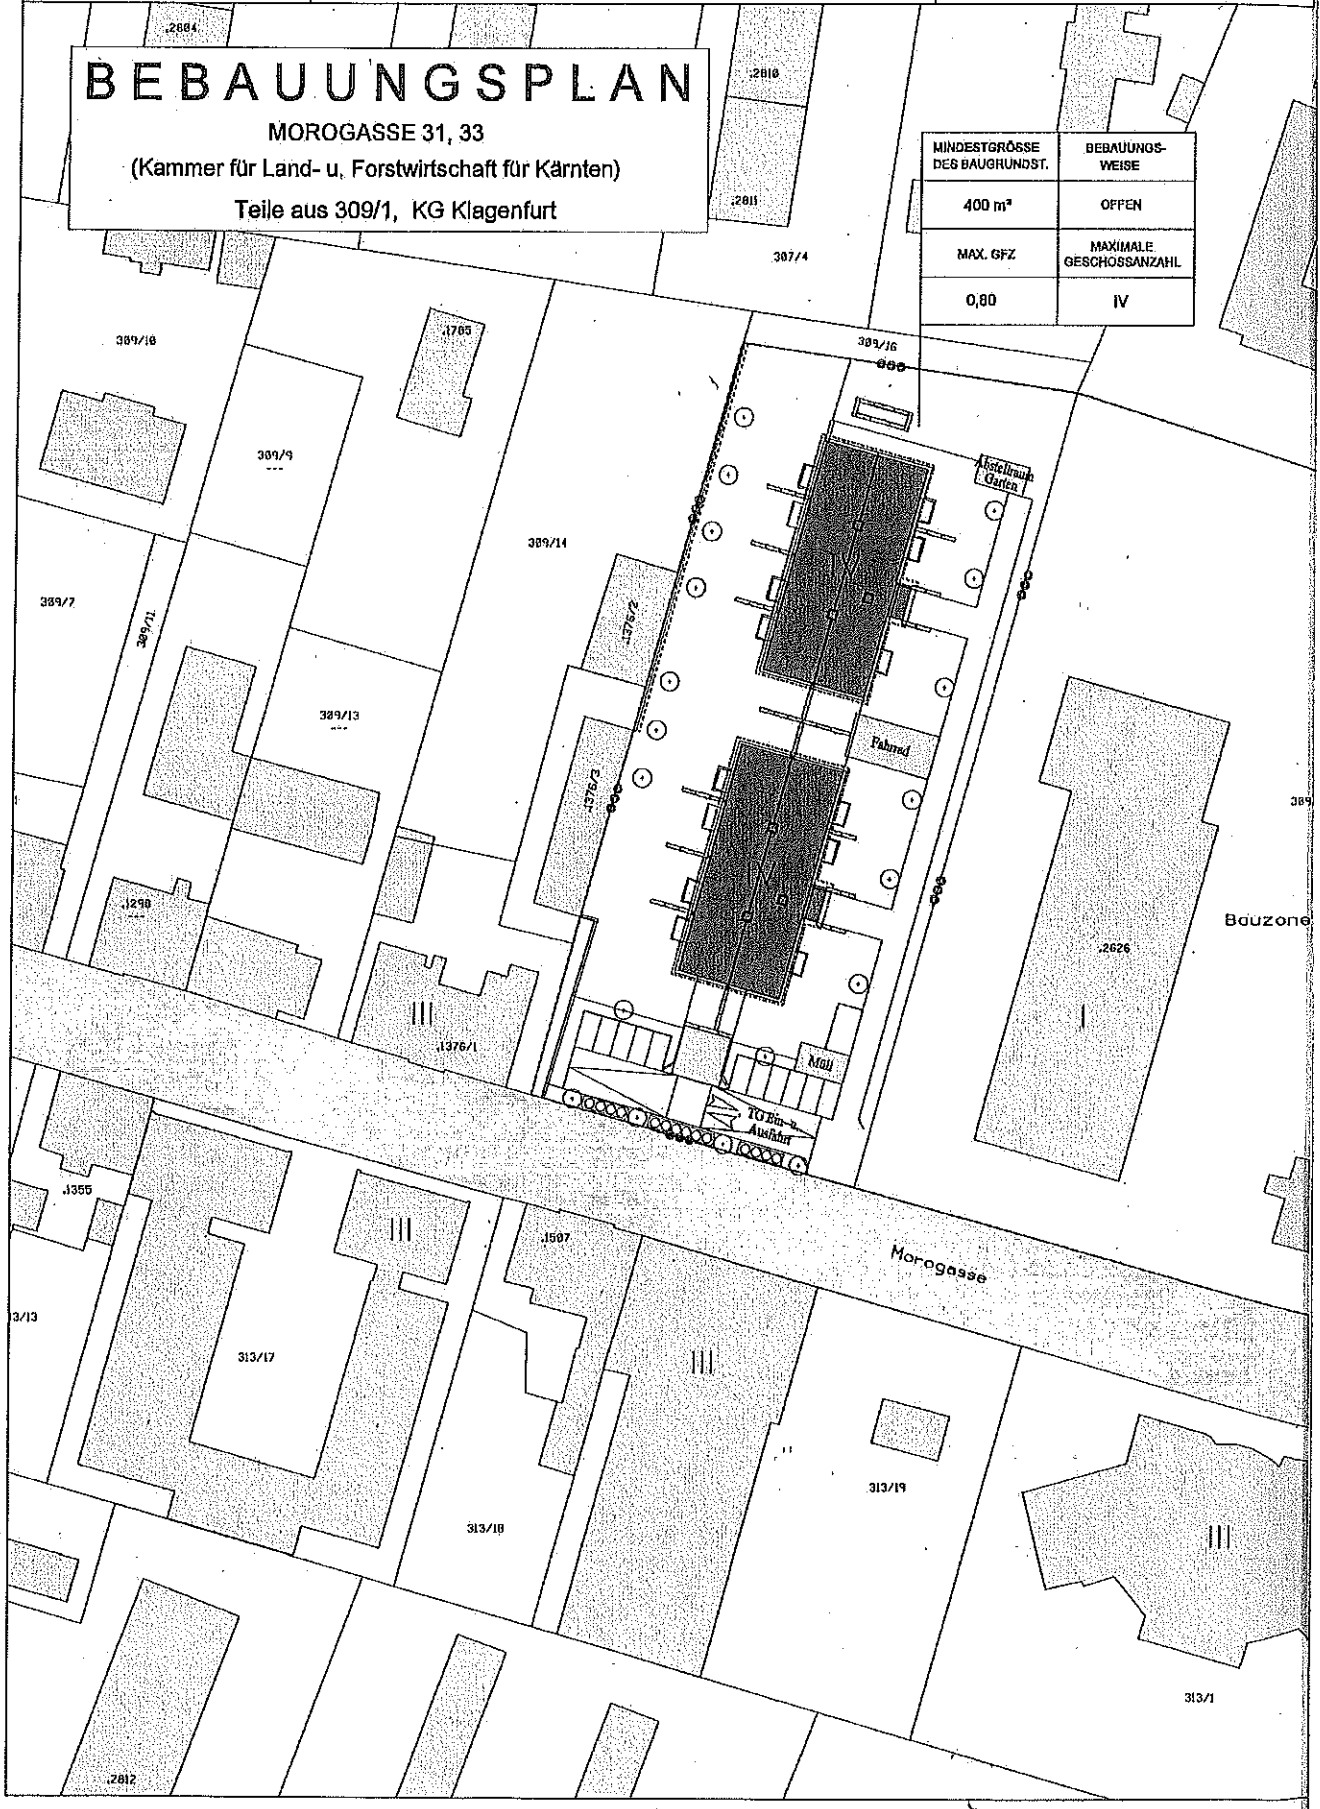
BEBAUUNGSPLAN
MOROGASSE 31, 33
(Kammer für Land- u. Forstwirtschaft für Kärnten)
Teile aus 309/1, KG Klagenfurt

| MINDESTGRÖSSE DES BAUGRUNDST. | BEBAUUNGS-WEISE |
|---|---|
| 400 m² | OFFEN |
| MAX. GFZ | MAXIMALE GESCHOSSANZAHL |
| 0,80 | IV |

.2884
.2810
.2811
307/4
309/10
.1705
309/16
309/9
Abstellraum Garten
309/14
309/7
309/11
.1376/2
309/13
Fahrrad
.1376/3
309
.1298
Bauzone
.2626
III
.1376/1
I
Müll
TG Ein- u. Ausfahrt
.1355
III
.1507
Morogasse
3/13
313/17
III
313/19
313/18
III
313/1
.2812